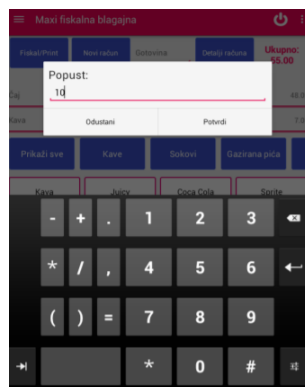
Maxi fiskalna blagajna

Fiskal/Print
Novi račun
Gotovina
Detalji računa
Ukupno: 65.00

Čaj
48.0
Kava
Ca

Popust:
10
Odustani
Potvrdi

Prikaži sve
Kave
Sokovi
Gazirana pića

Kava
Juicy
Coca Cola
Sprite

-
+
.
1
2
3
*
/
,
4
5
6
(
)
=
7
8
9
*
0
#